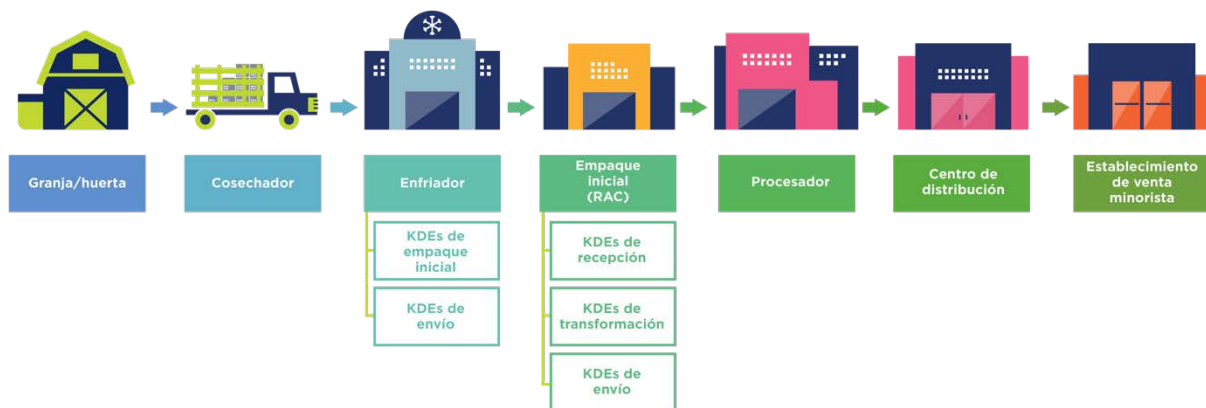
Granja/huerta

Cosechador

Enfriador

KDEs de empaque inicial

KDEs de envío

Empaque inicial (RAC)

KDEs de recepción

KDEs de transformación

KDEs de envío

Procesador

Centro de distribución

Establecimiento de venta minorista